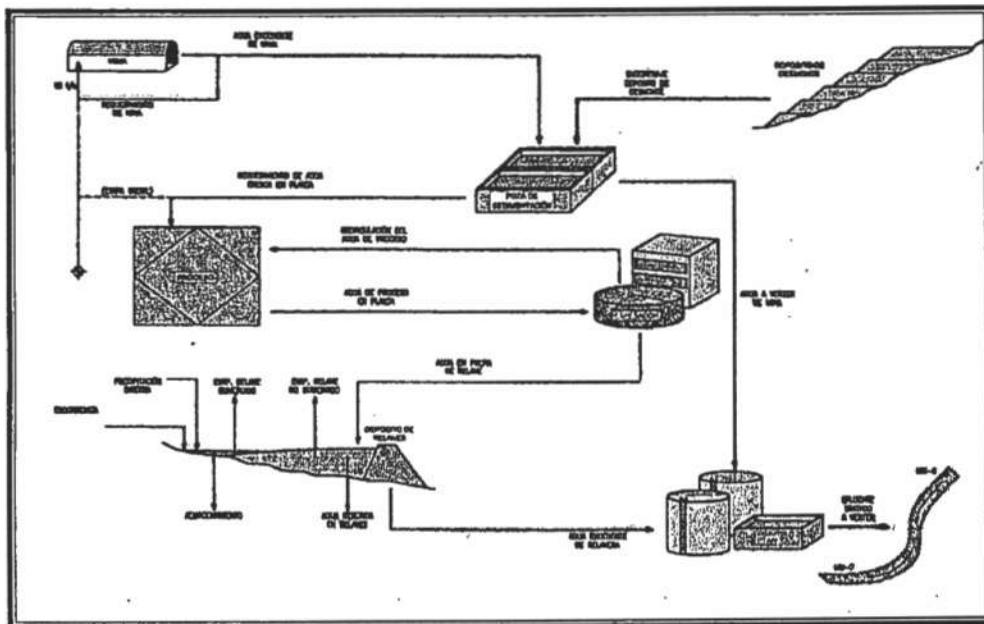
AGUA EXCEDENTE DE MINA

MINA

RECIRCULACIÓN DE MINA

DEPÓSITOS DE DESMONTE

ESCORRENTÍA DEPÓSITO DE DESMONTE

RECIRCULACIÓN DE AGUA DESDE LA PLANTA

POZA DE SEDIMENTACIÓN

RECIRCULACIÓN DEL AGUA DE PROCESO

AGUA DE PROCESO EN PLANTA

AGUA A VERTER DE MINA

AGUA DE POZA DE RELAVE

PRECIPITACIÓN DIRECTA

EVAP. RELAVE SATURADO

EVAP. RELAVE NO SATURADO

ESCORRENTÍA

DEPÓSITO DE RELAVES

AGUA RETENIDA EN RELAVE

AGUA EXCEDENTE DE RELAVERA

EFLUENTE TRATADO A VERTER

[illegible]

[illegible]